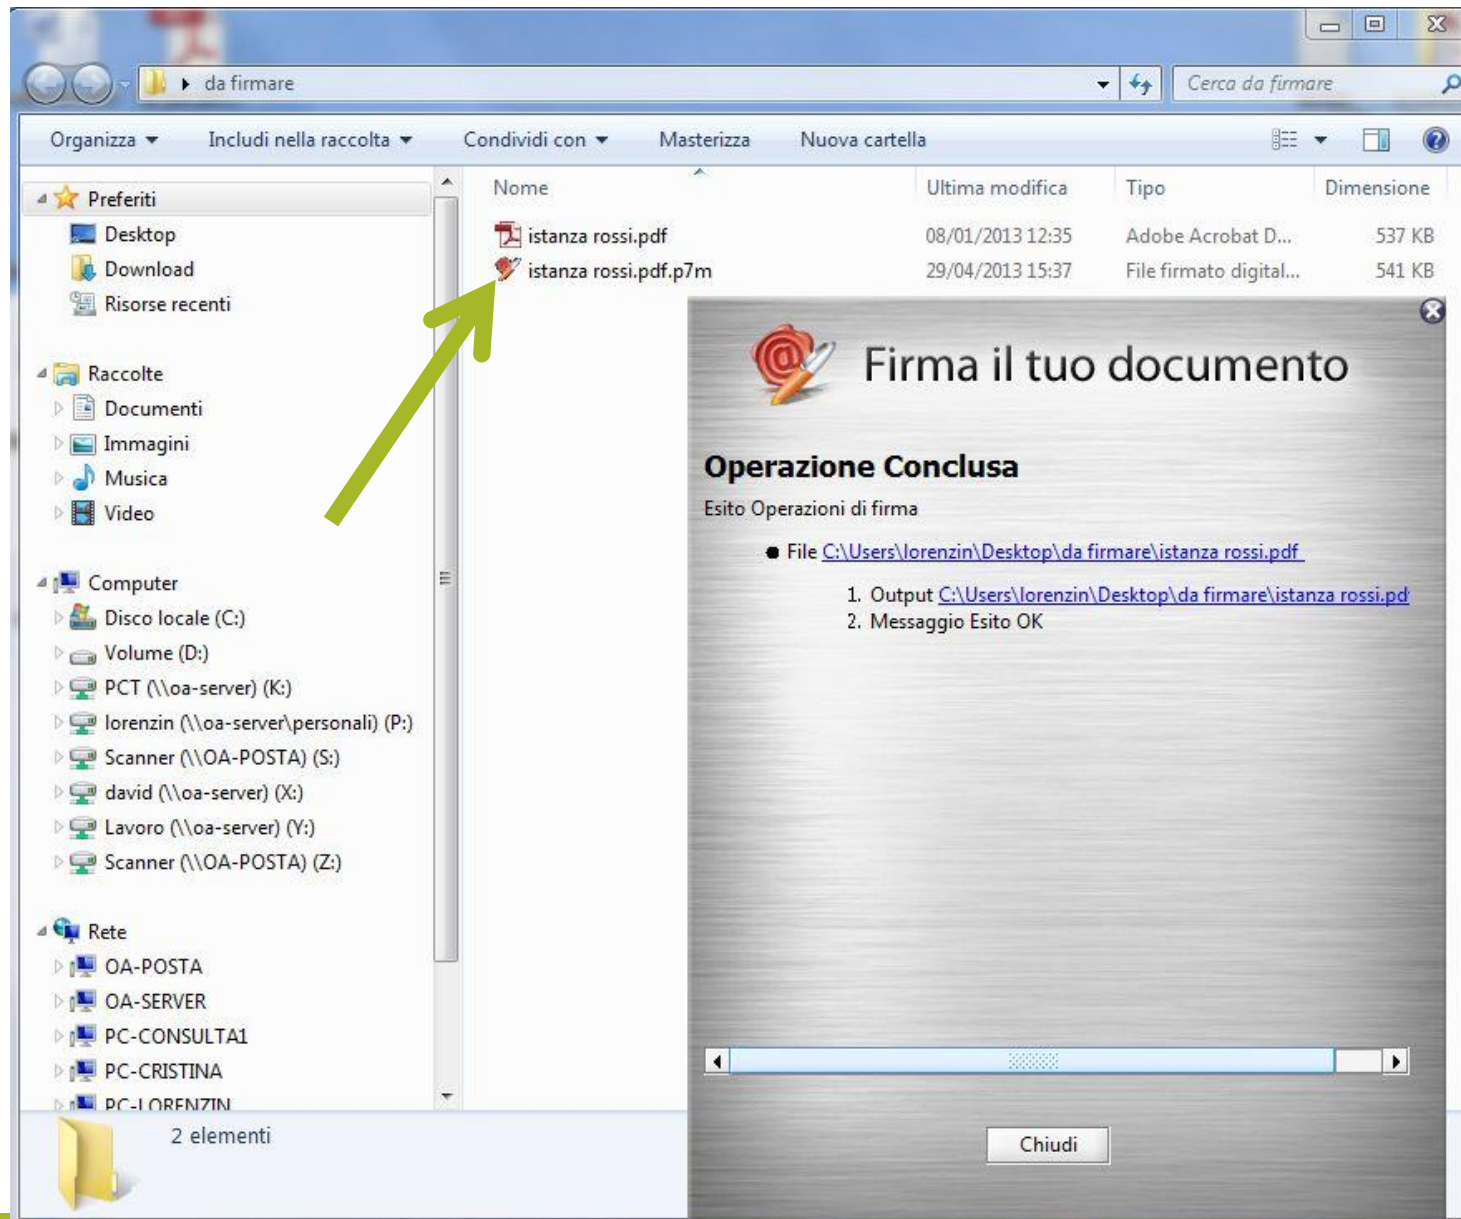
da firmare

Cerca da firmare

Organizza ▾ Includi nella raccolta ▾ Condividi con ▾ Masterizza Nuova cartella

Preferiti
Desktop
Download
Risorse recenti

Raccolte
Documenti
Immagini
Musica
Video

Computer
Disco locale (C:)
Volume (D:)
PCT (\\oa-server) (K:)
lorenzin (\\oa-server\personali) (P:)
Scanner (\\OA-POSTA) (S:)
david (\\oa-server) (X:)
Lavoro (\\oa-server) (Y:)
Scanner (\\OA-POSTA) (Z:)

Rete
OA-POSTA
OA-SERVER
PC-CONSULTA1
PC-CRISTINA
PC-LORENZIN

| Nome | Ultima modifica | Tipo | Dimensione |
|---|---|---|---|
| istanza rossi.pdf | 08/01/2013 12:35 | Adobe Acrobat D... | 537 KB |
| istanza rossi.pdf.p7m | 29/04/2013 15:37 | File firmato digital... | 541 KB |

2 elementi

Firma il tuo documento

Operazione Conclusa
Esito Operazioni di firma

• File C:\Users\lorenzin\Desktop\da firmare\istanza rossi.pdf
1. Output C:\Users\lorenzin\Desktop\da firmare\istanza rossi.pd
2. Messaggio Esito OK

Chiudi